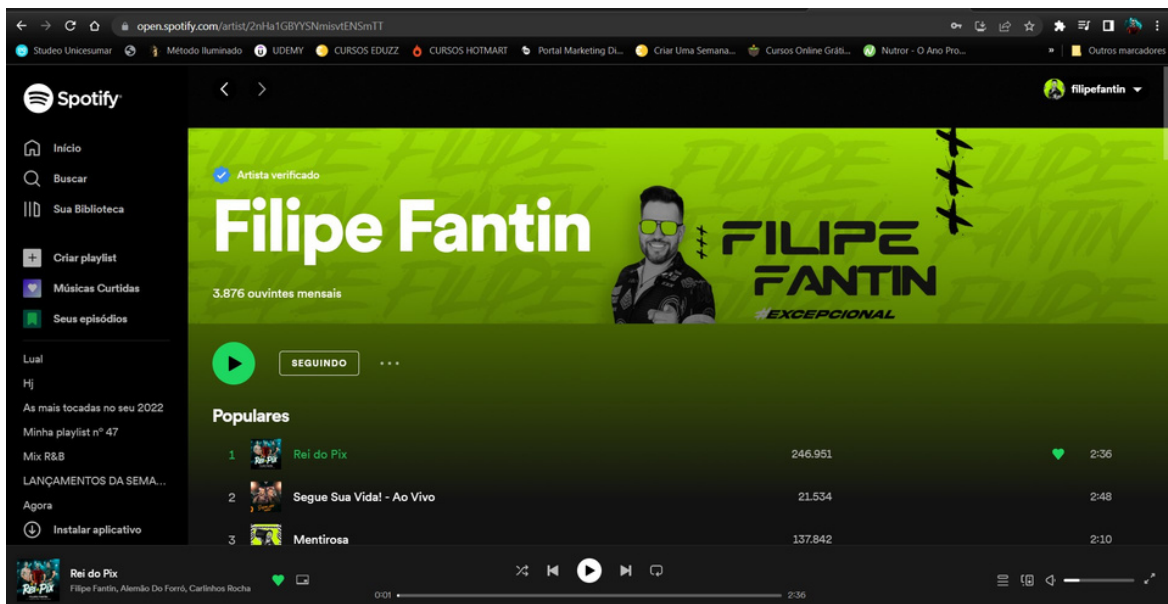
open.spotify.com/artist/2nHa1GBYYSNmisvtENSmTT

Studeo Unicesumar | Método Iluminado | UDEMY | CURSOS EDUZZ | CURSOS HOTMART | Portal Marketing Di... | Criar Uma Semana... | Cursos Online Gráti... | Nutror - O Ano Pro... | » | Outros marcadores

Spotify

Início
Buscar
Sua Biblioteca

Criar playlist
Músicas Curtidas
Seus episódios

Lual
Hj
As mais tocadas no seu 2022
Minha playlist nº 47
Mix R&B
LANÇAMENTOS DA SEMA...
Agora
Instalar aplicativo

filipefantin

Artista verificado

Filipe Fantin

3.876 ouvintes mensais

FILIPE FANTIN
#EXCEPCIONAL

SEGUINDO ...

Populares

| 1 | Rei do Pix | 246.951 | 2:36 |
|---|---|---|---|
| 2 | Segue Sua Vida! - Ao Vivo | 21.534 | 2:48 |
| 3 | Mentirosa | 137.842 | 2:10 |

Rei do Pix
Filipe Fantin, Alemão Do Forró, Carlinhos Rocha

0:01 2:36